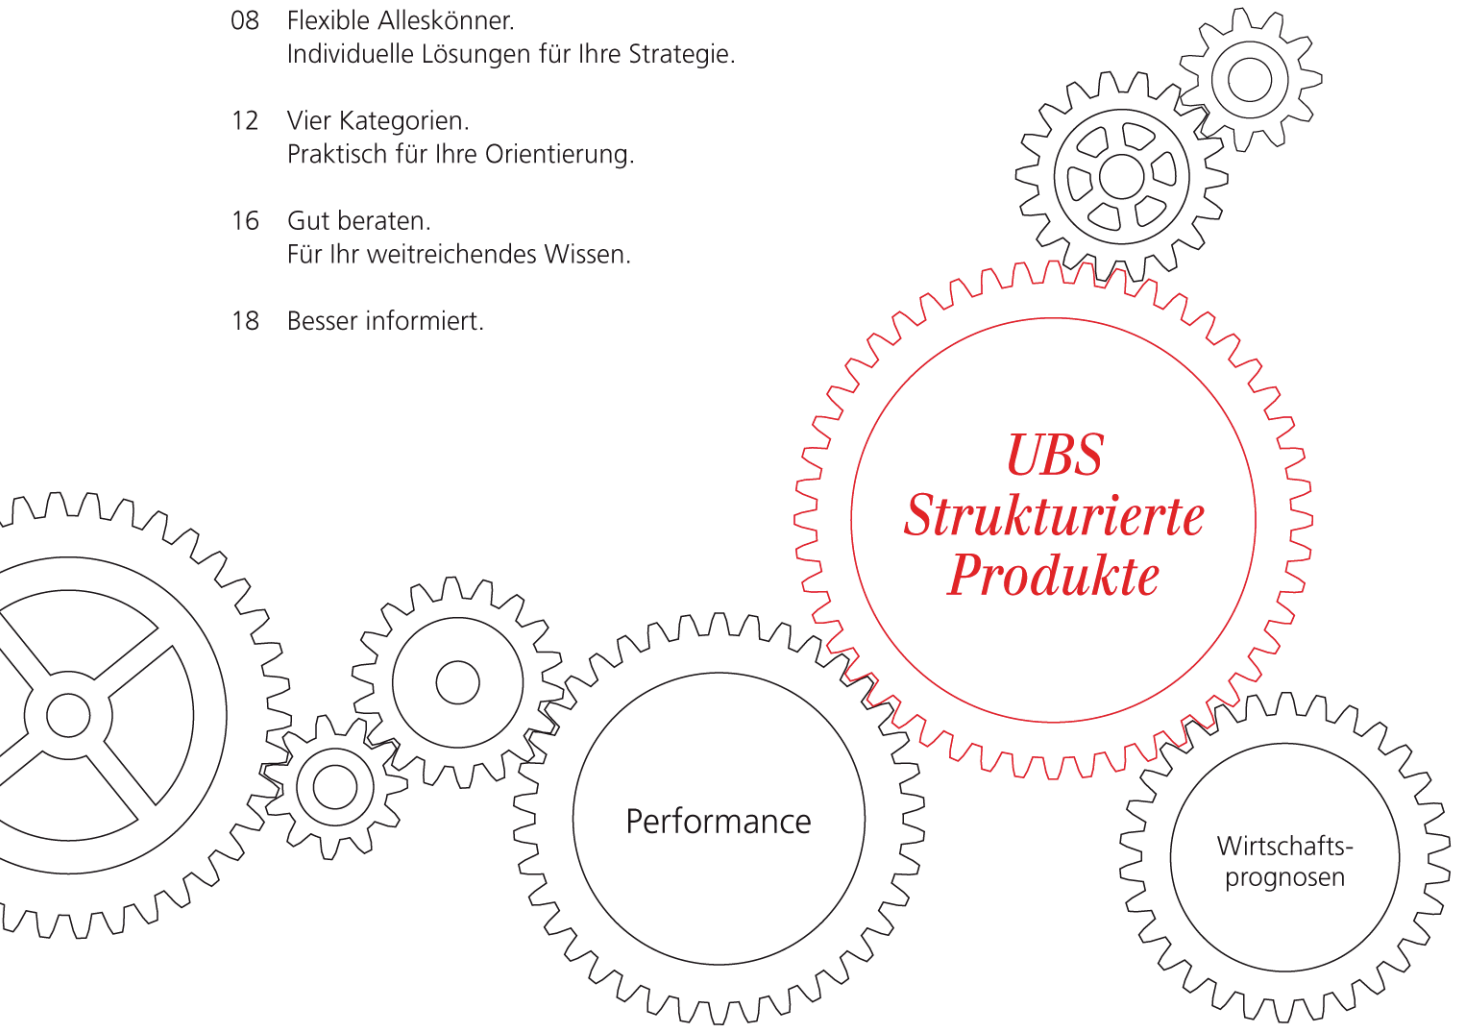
08 Flexible Alleskönner.
Individuelle Lösungen für Ihre Strategie.

12 Vier Kategorien.
Praktisch für Ihre Orientierung.

16 Gut beraten.
Für Ihr weitreichendes Wissen.

18 Besser informiert.

UBS Strukturierte Produkte

Performance

Wirtschaftsprognosen